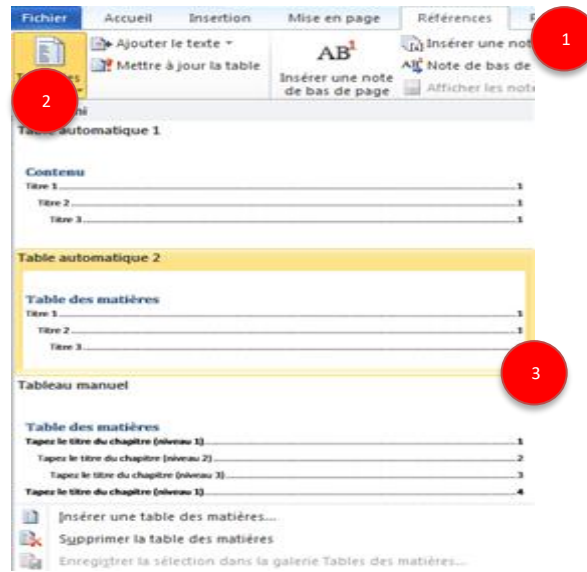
Fichier Accueil Insertion Mise en page Références

1

Ajouter le texte
Mettre à jour la table

AB¹
Insérer une note de bas de page

Insérer une not
Note de bas de
Afficher les not

2

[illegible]

Table automatique 1

Contenu
Titre 1 1
Titre 2 1
Titre 3 1

Table automatique 2

Table des matières
Titre 1 1
Titre 2 1
Titre 3 1

3

Tableau manuel

Table des matières
Tapez le titre du chapitre (niveau 1) 1
Tapez le titre du chapitre (niveau 2) 2
Tapez le titre du chapitre (niveau 3) 3
Tapez le titre du chapitre (niveau 1) 4

Insérer une table des matières...
Supprimer la table des matières
Enregistrer la sélection dans la galerie Tables des matières...